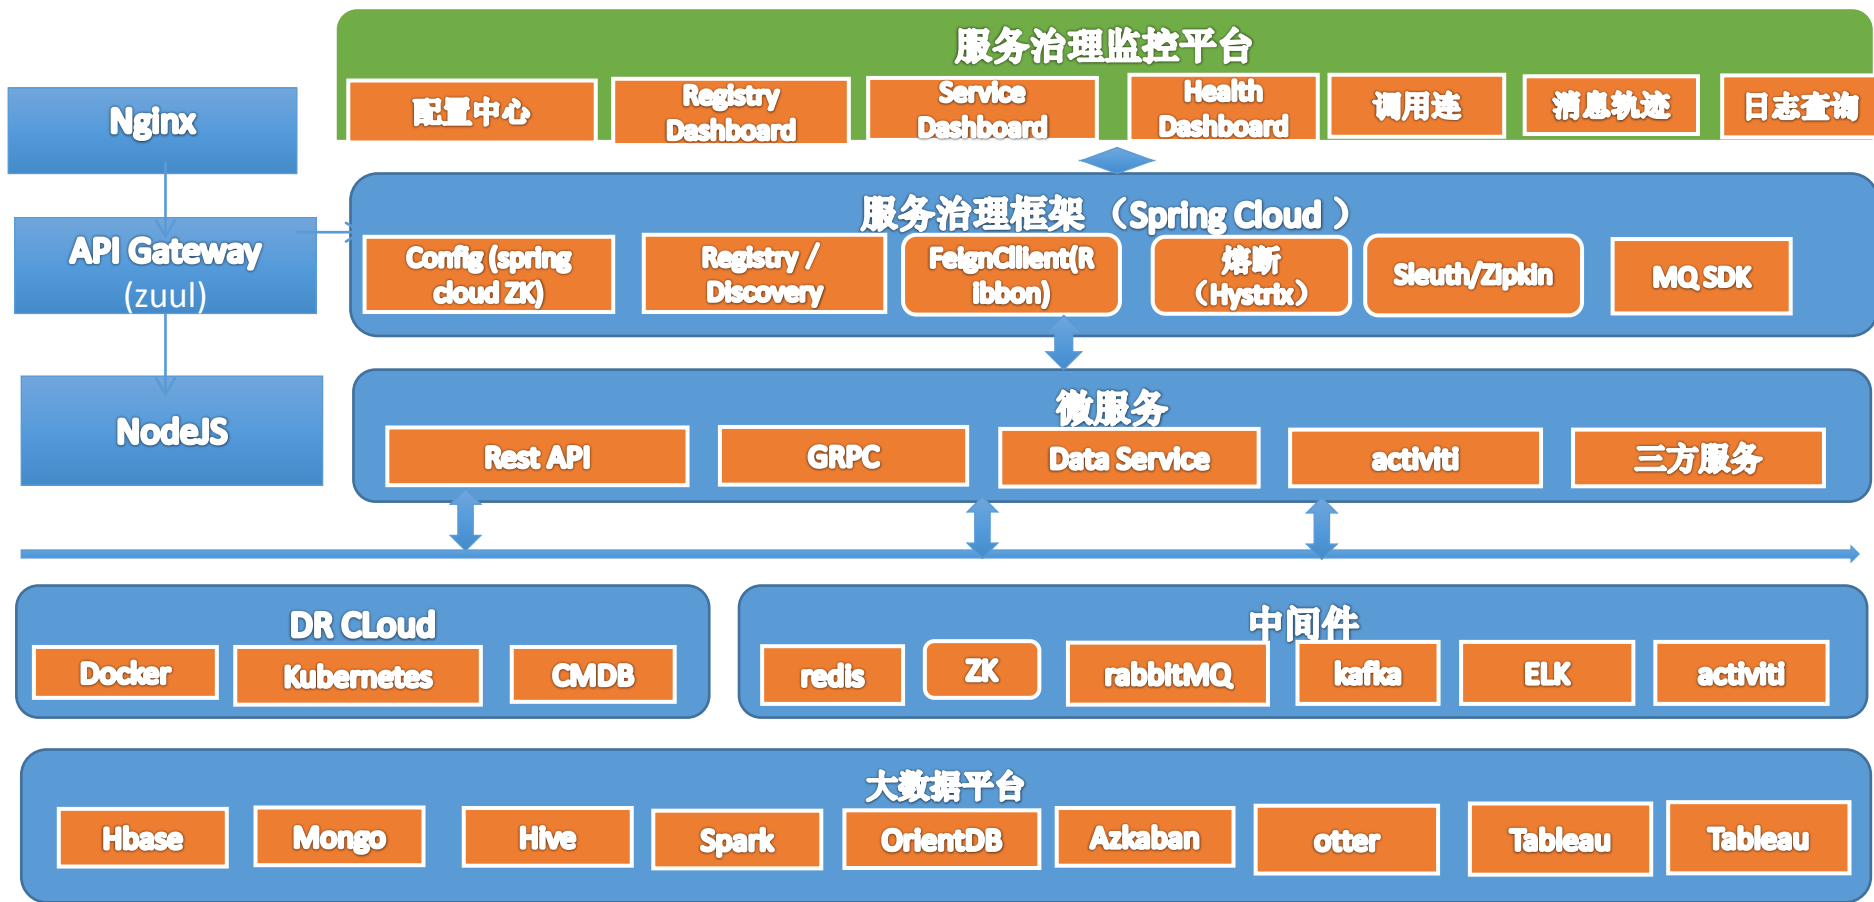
服务治理监控平台

配置中心

Registry Dashboard

Service Dashboard

Health Dashboard

调用连

消息轨迹

日志查询

Nginx

API Gateway (zuul)

NodeJS

服务治理框架 （Spring Cloud ）

Config (spring cloud ZK)

Registry / Discovery

FeignClient(Ribbon)

熔断 （Hystrix）

Sleuth/Zipkin

MQ SDK

微服务

Rest API

GRPC

Data Service

activiti

三方服务

DR CLoud

Docker

Kubernetes

CMDB

中间件

redis

ZK

rabbitMQ

kafka

ELK

activiti

大数据平台

Hbase

Mongo

Hive

Spark

OrientDB

Azkaban

otter

Tableau

Tableau